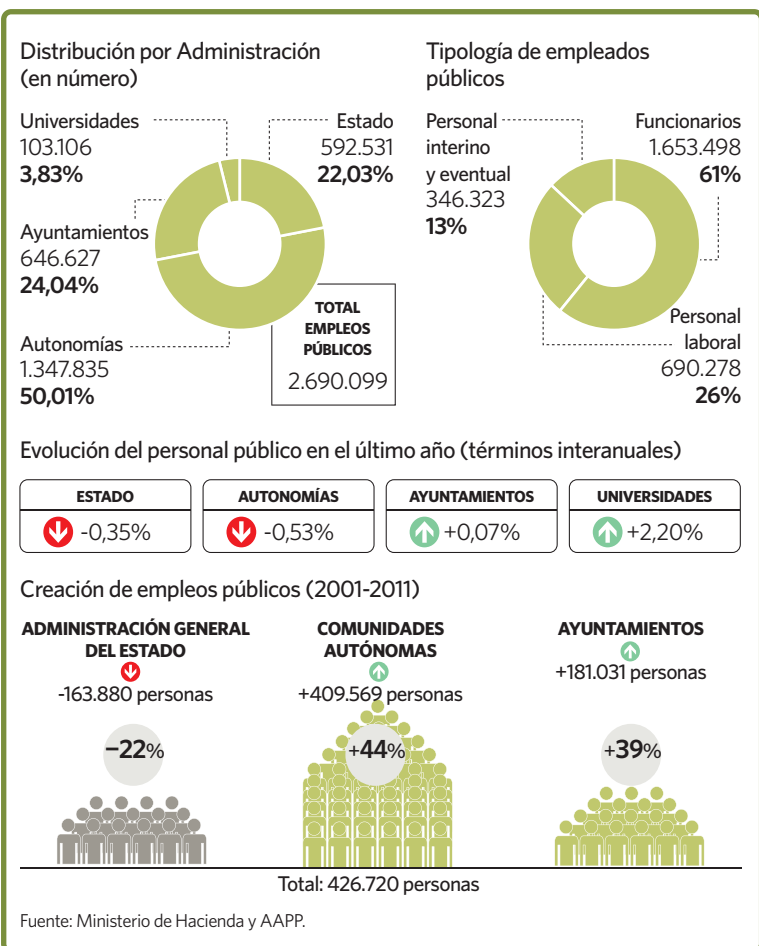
Distribución por Administración (en número)

Universidades
103.106
**3,83%**

Estado
592.531
**22,03%**

Ayuntamientos
646.627
**24,04%**

Autonomías
1.347.835
**50,01%**

TOTAL EMPLEOS PÚBLICOS
2.690.099

Tipología de empleados públicos

Personal interino y eventual
346.323
**13%**

Funcionarios
1.653.498
**61%**

Personal laboral
690.278
**26%**

Evolución del personal público en el último año (términos interanuales)

| ESTADO | AUTONOMÍAS | AYUNTAMIENTOS | UNIVERSIDADES |
|---|---|---|---|
| -0,35% | -0,53% | +0,07% | +2,20% |

Creación de empleos públicos (2001-2011)

ADMINISTRACIÓN GENERAL DEL ESTADO
-163.880 personas
−22%

COMUNIDADES AUTÓNOMAS
+409.569 personas
+44%

AYUNTAMIENTOS
+181.031 personas
+39%

Total: 426.720 personas

Fuente: Ministerio de Hacienda y AAPP.